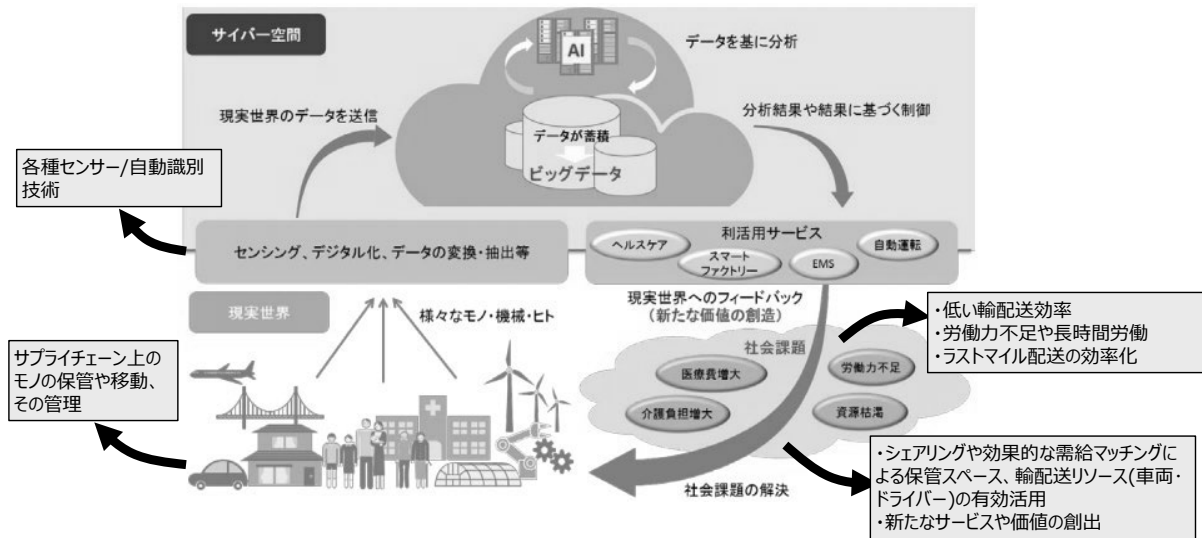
サイバー空間

AI

データを基に分析

現実世界のデータを送信

分析結果や結果に基づく制御

データが蓄積

ビッグデータ

各種センサー/自動識別技術

センシング、デジタル化、データの変換・抽出等

利活用サービス

ヘルスケア

スマートファクトリー

EMS

自動運転

現実世界

様々なモノ・機械・ヒト

現実世界へのフィードバック
（新たな価値の創造）

・低い輸配送効率
・労働力不足や長時間労働
・ラストマイル配送の効率化

サプライチェーン上のモノの保管や移動、その管理

社会課題

医療費増大

労働力不足

介護負担増大

資源枯渇

・シェアリングや効果的な需給マッチングによる保管スペース、輸配送リソース(車両・ドライバー)の有効活用
・新たなサービスや価値の創出

社会課題の解決